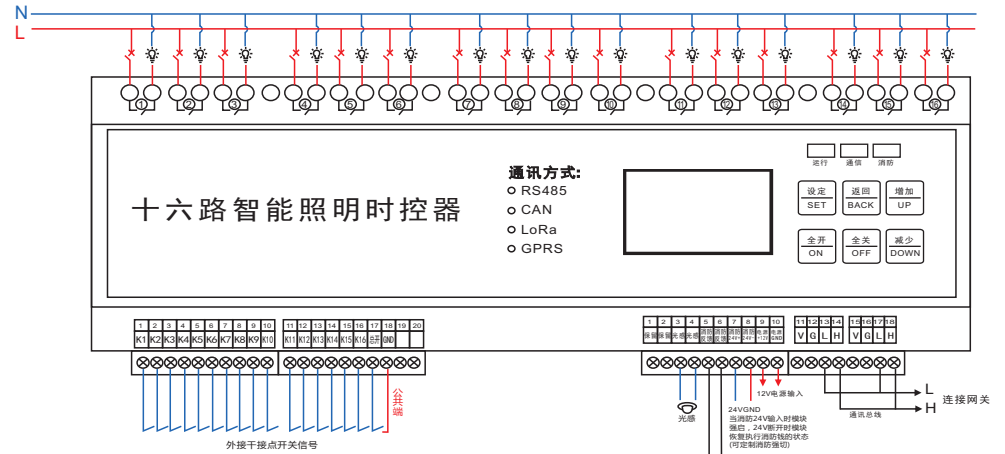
N
L

①
②
③
④
⑤
⑥
⑦
⑧
⑨
⑩
⑪
⑫
⑬
⑭
⑮
⑯

十六路智能照明时控器

通讯方式:
RS485
CAN
LoRa
GPRS

运行
通信
消防

设定
SET
返回
BACK
增加
UP
全开
ON
全关
OFF
减少
DOWN

| 1 | 2 | 3 | 4 | 5 | 6 | 7 | 8 | 9 | 10 |
|---|---|---|---|---|---|---|---|---|---|
| K1 | K2 | K3 | K4 | K5 | K6 | K7 | K8 | K9 | K10 |

| 11 | 12 | 13 | 14 | 15 | 16 | 17 | 18 | 19 | 20 |
|---|---|---|---|---|---|---|---|---|---|
| K11 | K12 | K13 | K14 | K15 | K16 | 公共 | GND | | |

| 1 | 2 | 3 | 4 | 5 | 6 | 7 | 8 | 9 | 10 |
|---|---|---|---|---|---|---|---|---|---|
| 保留 | 保留 | 光感 | 光感 | 消防反馈 | 消防反馈 | 消防24V+ | 消防24V- | 电源+12V | 电源GND |

| 11 | 12 | 13 | 14 |
|---|---|---|---|
| V | G | L | H |

| 15 | 16 | 17 | 18 |
|---|---|---|---|
| V | G | L | H |

公共端
外接干接点开关信号
光感
12V电源输入
24VGND
当消防24V输入时模块强启，24V断开时模块恢复执行消防钱的状态(可定制消防强切)
通讯总线
L
H
连接网关